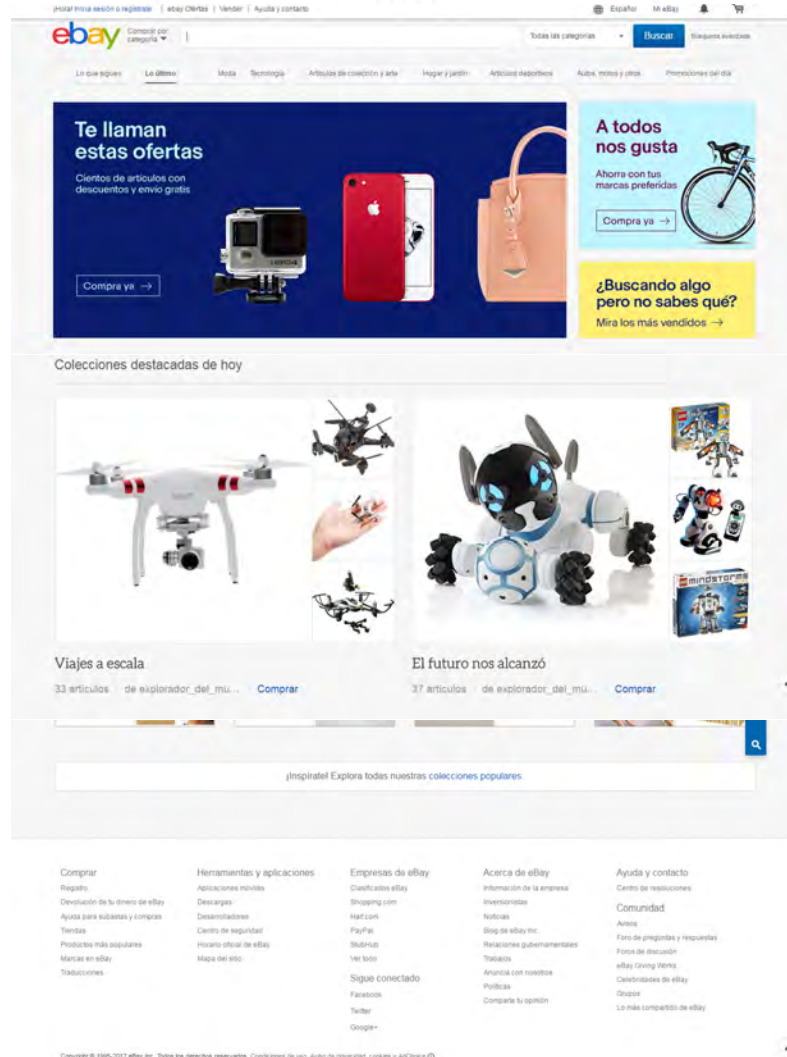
¡Hola! Inicia sesión o regístrate | eBay Ofertas | Vender | Ayuda y contacto

Español | Mi eBay

ebay Comprar por categoría

Todas las categorías | Buscar | Búsqueda avanzada

Lo que sigues | Lo último | Moda | Tecnología | Artículos de colección y arte | Hogar y jardín | Artículos deportivos | Autos, motos y otros | Promociones del día

Te llaman estas ofertas

Cientos de artículos con descuentos y envío gratis

Compra ya →

A todos nos gusta

Ahorra con tus marcas preferidas

Compra ya →

¿Buscando algo pero no sabes qué?

Mira los más vendidos →

Colecciones destacadas de hoy

Viajes a escala

33 artículos · de explorador_del_mu... Comprar

El futuro nos alcanzó

37 artículos · de explorador_del_mu... Comprar

¡Inspírate! Explora todas nuestras colecciones populares

Comprar
Registro
Devolución de tu dinero de eBay
Ayuda para subastas y compras
Tiendas
Productos más populares
Marcas en eBay
Traducciones

Herramientas y aplicaciones
Aplicaciones móviles
Descargas
Desarrolladores
Centro de seguridad
Horario oficial de eBay
Mapa del sitio

Empresas de eBay
Clasificados eBay
Shopping.com
Half.com
PayPal
StubHub
Ver todo

Sigue conectado
Facebook
Twitter
Google+

Acerca de eBay
Información de la empresa
Inversionistas
Noticias
Blog de eBay Inc.
Relaciones gubernamentales
Trabajos
Anuncia con nosotros
Políticas
Comparte tu opinión

Ayuda y contacto
Centro de resoluciones

Comunidad
Avisos
Foro de preguntas y respuestas
Foros de discusión
eBay Giving Works
Celebridades de eBay
Grupos
Lo más compartido de eBay

Copyright © 1995-2017 eBay Inc. Todos los derechos reservados. Condiciones de uso, Aviso de privacidad, cookies y AdChoice